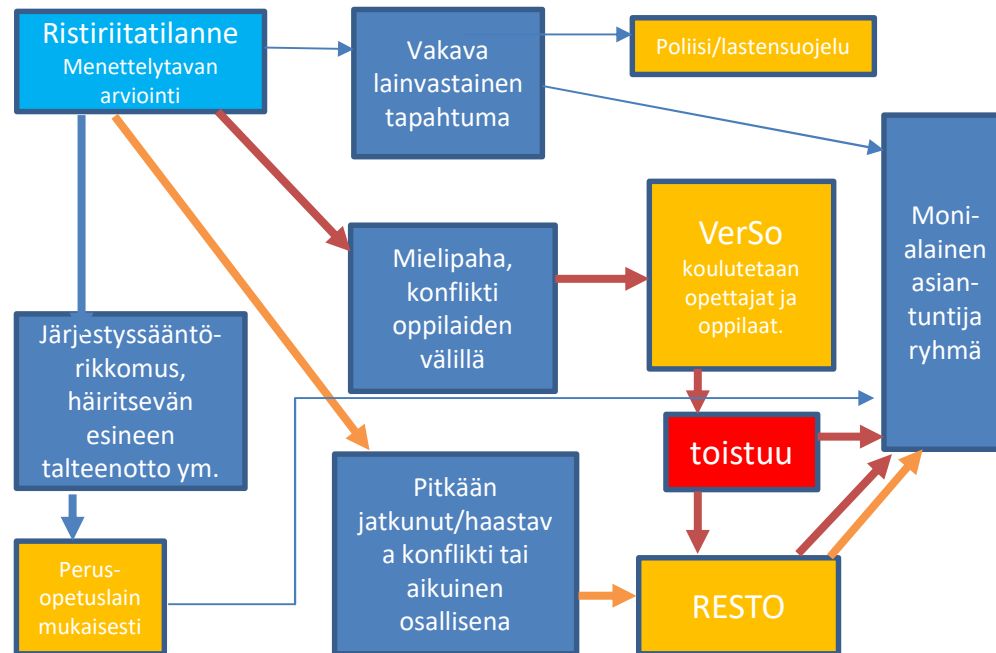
Ristiriitatilanne
Menettelytavan arviointi

Vakava lainvastainen tapahtuma

Poliisi/lastensuojelu

Moni-alainen asian-tuntija ryhmä

Mielipaha, konflikti oppilaiden välillä

VerSo
koulutetaan opettajat ja oppilaat.

Järjestyssääntö-rikkomus, häiritsevän esineen talteenotto ym.

toistuu

Pitkään jatkunut/haastava konflikti tai aikuinen osallisena

Perus-opetuslain mukaisesti

RESTO